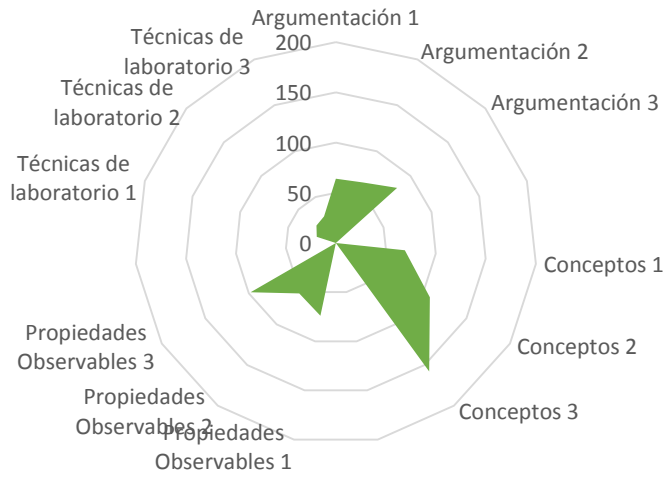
Argumentación 1
Argumentación 2
Argumentación 3
Conceptos 1
Conceptos 2
Conceptos 3
Propiedades Observables 1
Propiedades Observables 2
Propiedades Observables 3
Técnicas de laboratorio 1
Técnicas de laboratorio 2
Técnicas de laboratorio 3
200
150
100
50
0